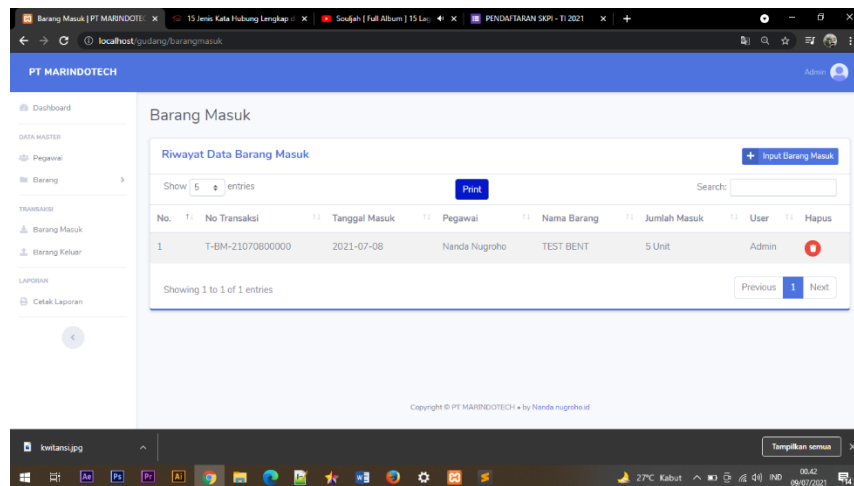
Barang Masuk | PT MARINDOTEC ×
15 Jenis Kata Hubung Lengkap ×
Souljah [ Full Album ] 15 Lag ×
PENDAFTARAN SKPI - TI 2021 ×
+

localhost/gudang/barangmasuk

PT MARINDOTECH

Admin

Dashboard

DATA MASTER

Pegawai

Barang

TRANSAKSI

Barang Masuk

Barang Keluar

LAPORAN

Cetak Laporan

Barang Masuk

Riwayat Data Barang Masuk

+ Input Barang Masuk

Show 5 entries

Print

Search:

| No. | No Transaksi | Tanggal Masuk | Pegawai | Nama Barang | Jumlah Masuk | User | Hapus |
|---|---|---|---|---|---|---|---|
| 1 | T-BM-21070800000 | 2021-07-08 | Nanda Nugroho | TEST BENT | 5 Unit | Admin | |

Showing 1 to 1 of 1 entries

Previous 1 Next

Copyright © PT MARINDOTECH • by Nanda nugroho.id

kwitansi.jpg

Tampilkan semua

27°C Kabut IND 00.42 09/07/2021